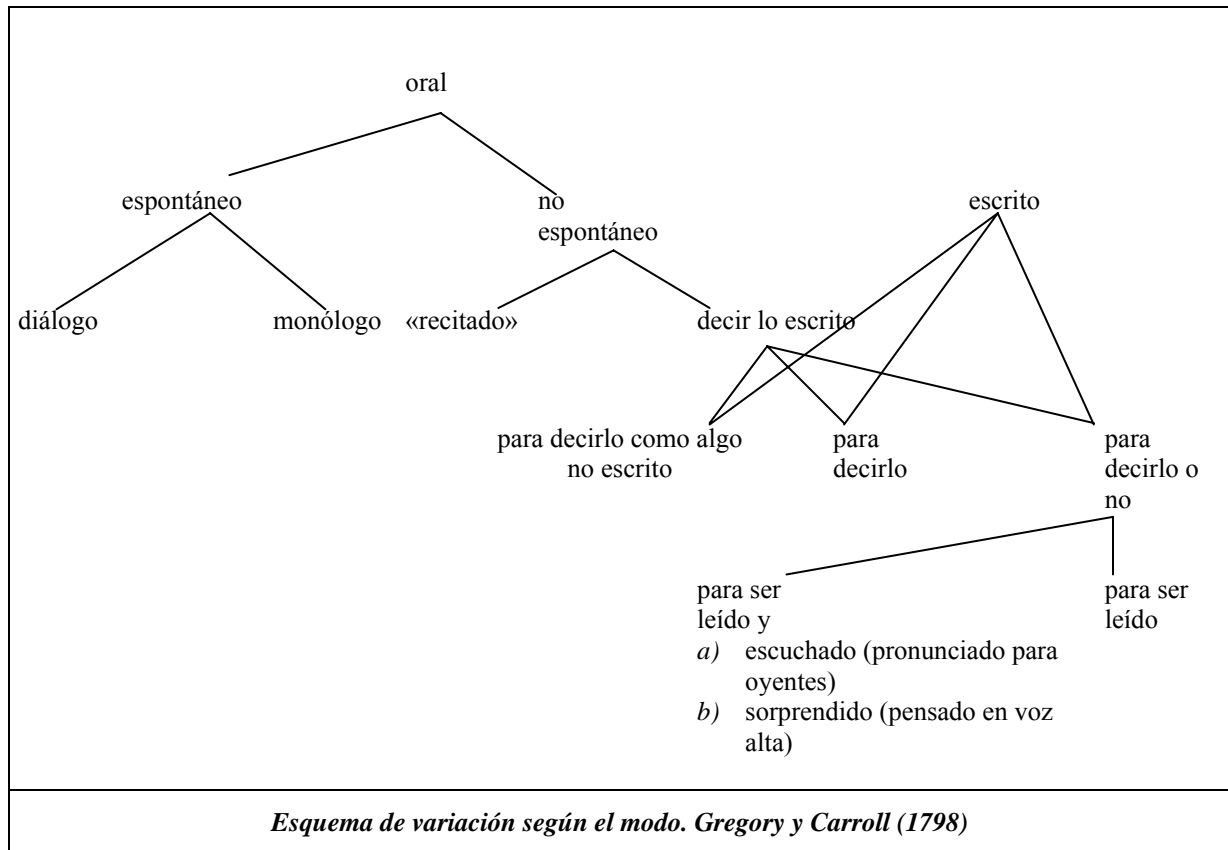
oral

espontáneo

no espontáneo

escrito

diálogo

monólogo

«recitado»

decir lo escrito

para decirlo como algo no escrito

para decirlo

para decirlo o no

para ser leído y

*a)* escuchado (pronunciado para oyentes)

*b)* sorprendido (pensado en voz alta)

para ser leído

***Esquema de variación según el modo. Gregory y Carroll (1798)***